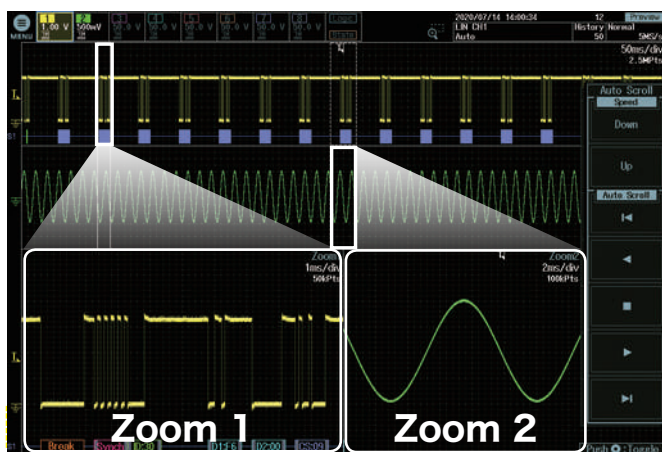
MENU
1 1.00 V
2 500mV
3 50.0 V
4 50.0 V
5 50.0 V
6 50.0 V
7 50.0 V
8 50.0 V
Logic
2020/07/14 14:00:34
LIN CH1
Auto
12
Preview
History
Normal
50
5MS/s
50ms/div
2.5MPts
Auto Scroll
Speed
Down
Up
Auto Scroll
Zoom1
1ms/div
50kPts
Zoom2
2ms/div
100kPts
Zoom 1
Zoom 2
Break
Synch
ID:30
D1:56
D2:00
CS:09
Push
Toggle